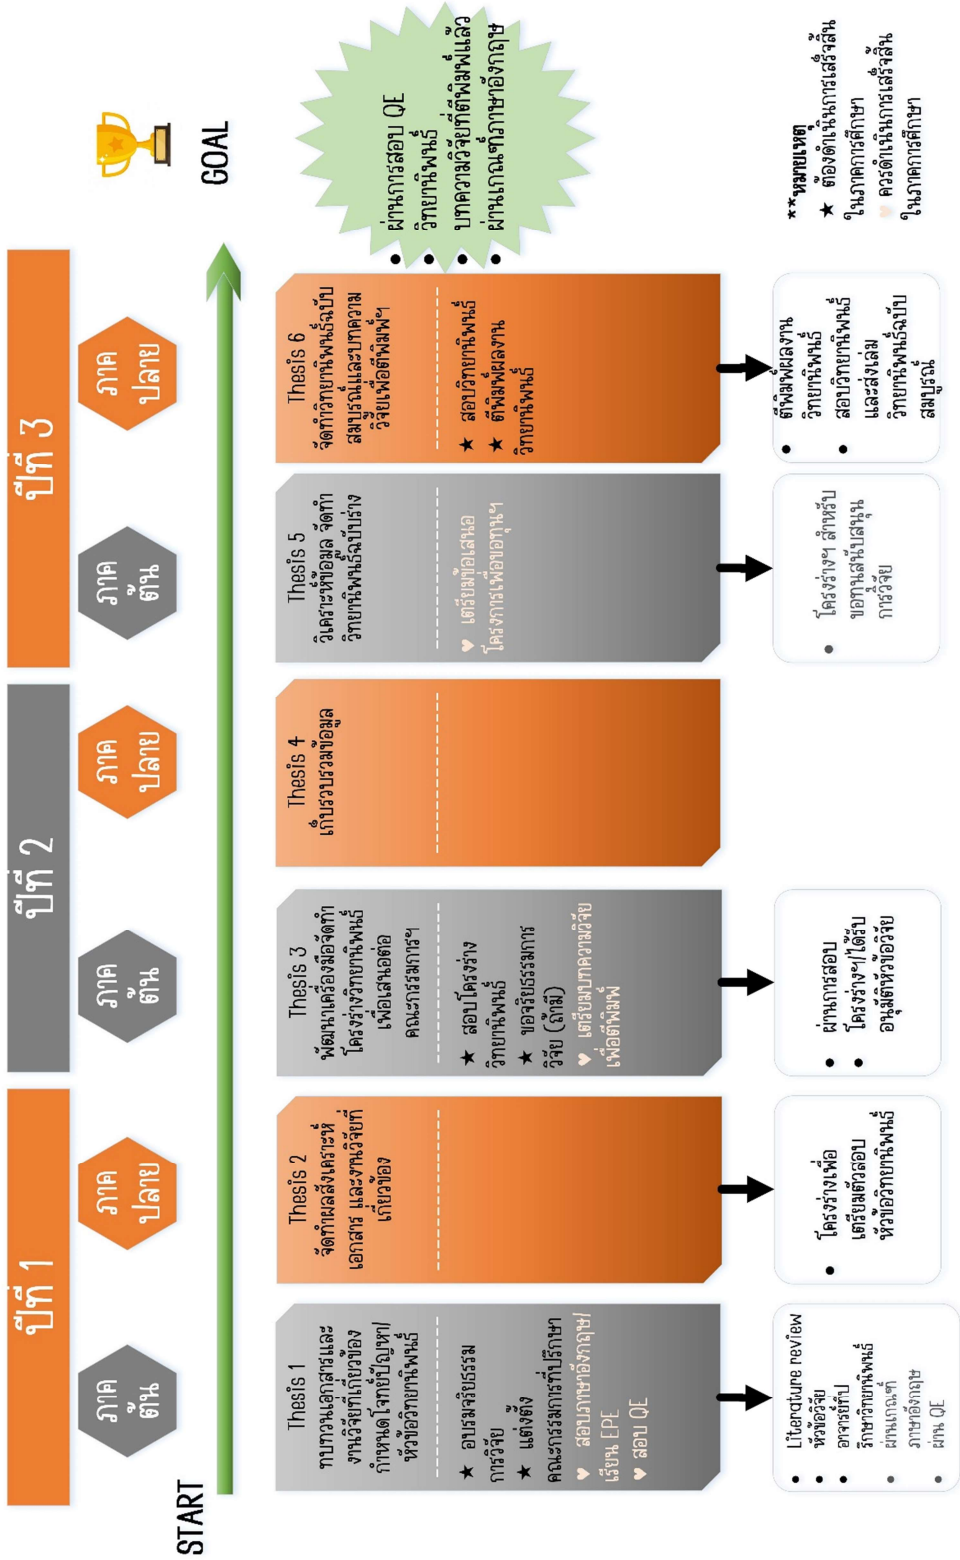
ปีที่ 1

ภาคต้น

ภาคปลาย

ปีที่ 2

ภาคต้น

ภาคปลาย

ปีที่ 3

ภาคต้น

ภาคปลาย

START

GOAL

Thesis 1
ทบทวนเอกสารและงานวิจัยที่เกี่ยวข้อง กำหนดโจทย์ปัญหา/หัวข้อวิทยานิพนธ์

★ อบรมจริยธรรมการวิจัย
★ แต่งตั้งคณะกรรมการที่ปรึกษา
♥ สอบภาษาอังกฤษ/เรียน EPE
♥ สอบ QE

• Literature review
• หัวข้อวิจัย
• อาจารย์ที่ปรึกษาวิทยานิพนธ์
• ผ่านเกณฑ์ภาษาอังกฤษ
• ผ่าน QE

Thesis 2
จัดทำผลสังเคราะห์เอกสาร และงานวิจัยที่เกี่ยวข้อง

• โครงร่างเพื่อเตรียมตัวสอบหัวข้อวิทยานิพนธ์

Thesis 3
พัฒนาเครื่องมือ จัดทำโครงร่างวิทยานิพนธ์เพื่อเสนอต่อคณะกรรมการฯ

★ สอบโครงร่างวิทยานิพนธ์
★ ขอจริยธรรมการวิจัย (ถ้ามี)
♥ เตรียมบทความวิจัยเพื่อตีพิมพ์

• ผ่านการสอบโครงร่างฯ/ได้รับอนุมัติหัวข้อวิจัย

Thesis 4
เก็บรวบรวมข้อมูล

Thesis 5
วิเคราะห์ข้อมูล จัดทำวิทยานิพนธ์ฉบับร่าง

♥ เตรียมข้อเสนอโครงการเพื่อขอทุนฯ

• โครงร่างฯ สำหรับขอทุนสนับสนุนการวิจัย

Thesis 6
จัดทำวิทยานิพนธ์ฉบับสมบูรณ์และบทความวิจัยเพื่อตีพิมพ์ฯ

★ สอบวิทยานิพนธ์
★ ตีพิมพ์ผลงานวิทยานิพนธ์

• ตีพิมพ์ผลงานวิทยานิพนธ์
• สอบวิทยานิพนธ์และส่งเล่มวิทยานิพนธ์ฉบับสมบูรณ์

• ผ่านการสอบ QE
• วิทยานิพนธ์
• บทความวิจัยที่ตีพิมพ์แล้ว
• ผ่านเกณฑ์ภาษาอังกฤษ

**หมายเหตุ
★ ต้องดำเนินการเสร็จสิ้นในภาคการศึกษา
♥ ควรดำเนินการเสร็จสิ้นในภาคการศึกษา